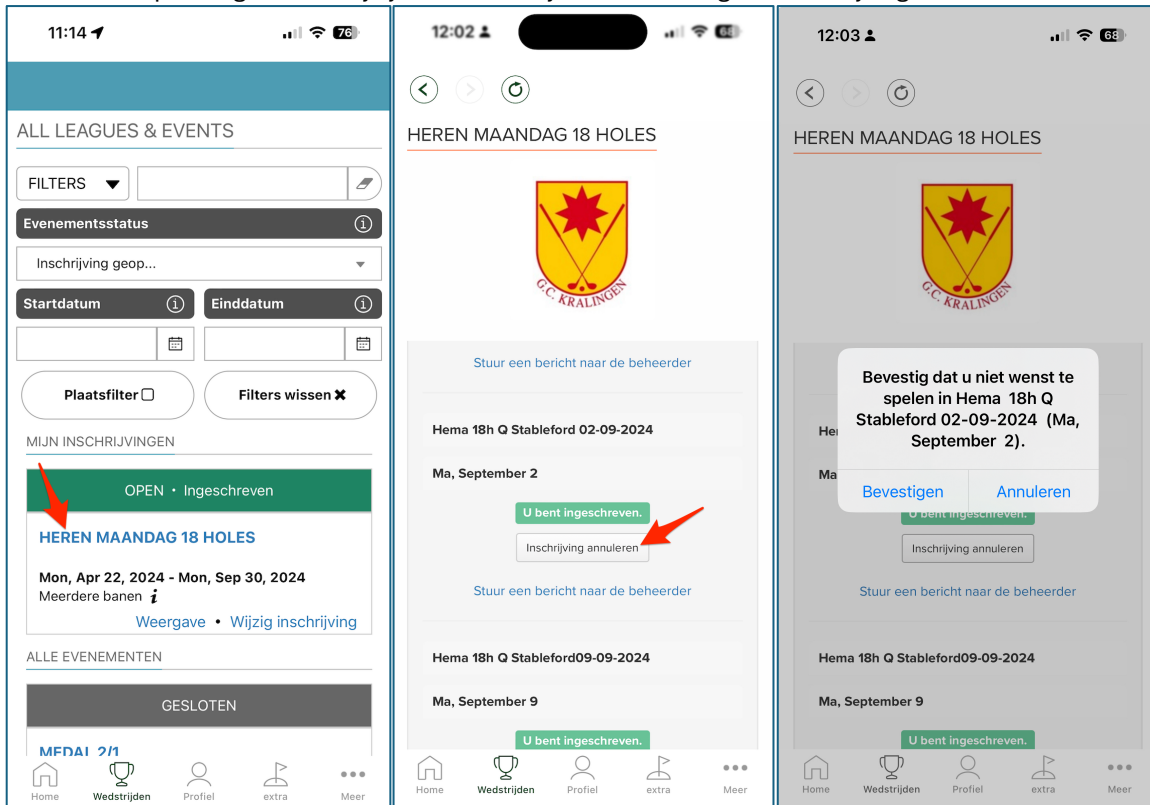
11:14 76

ALL LEAGUES & EVENTS

FILTERS

Evenementsstatus

Inschrijving geop...

Startdatum

Einddatum

Plaatsfilter

Filters wissen

MIJN INSCHRIJVINGEN

OPEN • Ingeschreven

HEREN MAANDAG 18 HOLES

Mon, Apr 22, 2024 - Mon, Sep 30, 2024
Meerdere banen

Weergave • Wijzig inschrijving

ALLE EVENEMENTEN

GESLOTEN

MEDAL 2/1

Home Wedstrijden Profiel extra Meer

12:02 68

HEREN MAANDAG 18 HOLES

G.C. KRALINGEN

Stuur een bericht naar de beheerder

Hema 18h Q Stableford 02-09-2024

Ma, September 2

U bent ingeschreven.

Inschrijving annuleren

Stuur een bericht naar de beheerder

Hema 18h Q Stableford09-09-2024

Ma, September 9

U bent ingeschreven.

Home Wedstrijden Profiel extra Meer

12:03 68

HEREN MAANDAG 18 HOLES

G.C. KRALINGEN

Bevestig dat u niet wenst te spelen in Hema 18h Q Stableford 02-09-2024 (Ma, September 2).

Bevestigen Annuleren

U bent ingeschreven.

Inschrijving annuleren

Stuur een bericht naar de beheerder

Hema 18h Q Stableford09-09-2024

Ma, September 9

U bent ingeschreven.

Home Wedstrijden Profiel extra Meer